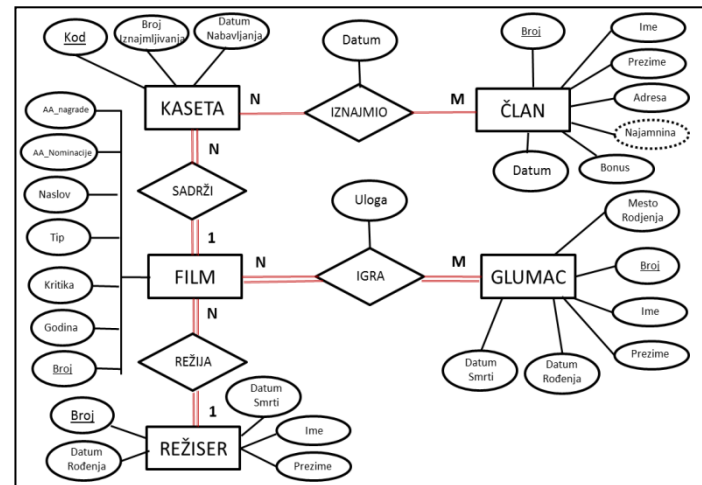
Kod

Broj Iznajmljivanja

Datum Nabavljanja

Datum

Broj

Ime

Prezime

Adresa

Najamnina

Bonus

Datum

KASETA

N

IZNAJMIO

M

ČLAN

AA_nagrade

AA_Nominacije

Naslov

Tip

Kritika

Godina

Broj

N

SADRŽI

1

Uloga

Mesto Rodjenja

FILM

N

IGRA

M

GLUMAC

Broj

Ime

Prezime

Datum Smrti

Datum Rođenja

N

REŽIJA

1

Broj

Datum Smrti

Ime

Datum Rođenja

REŽISER

Prezime